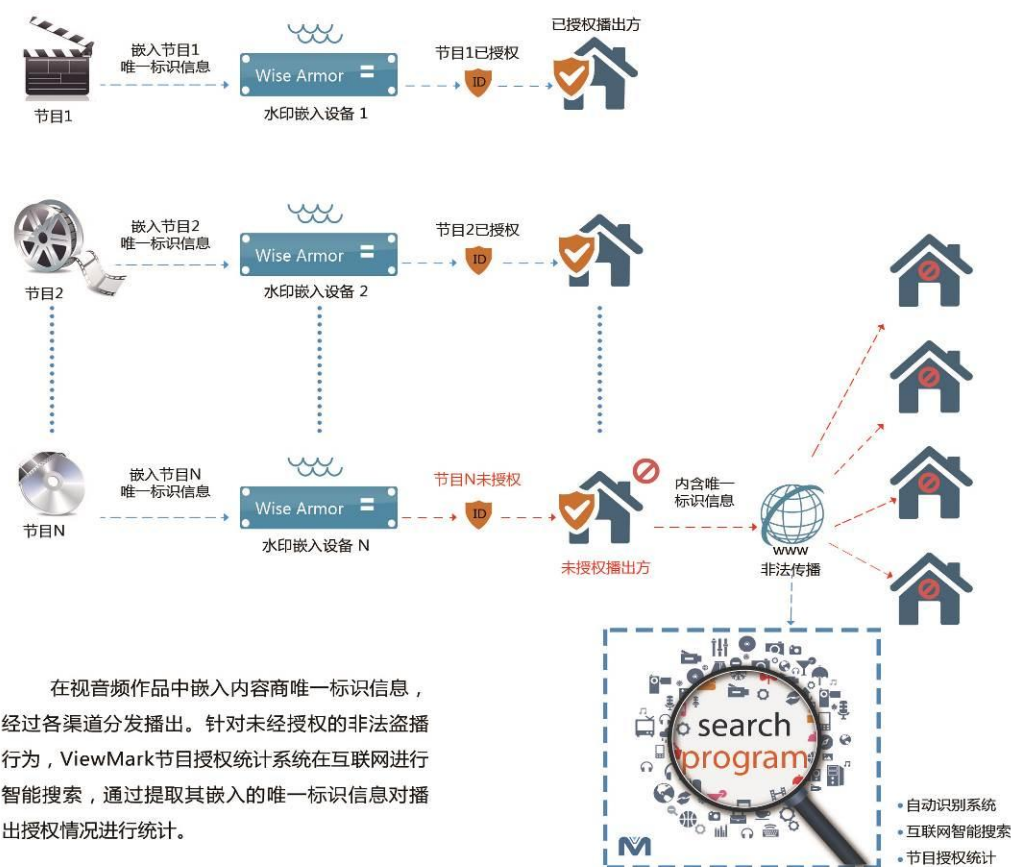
嵌入节目1
唯一标识信息
节目1
Wise Armor
水印嵌入设备 1
节目1已授权
ID
已授权播出方

嵌入节目2
唯一标识信息
节目2
Wise Armor
水印嵌入设备 2
节目2已授权
ID

嵌入节目N
唯一标识信息
节目N
Wise Armor
水印嵌入设备 N
节目N未授权
ID
未授权播出方
内含唯一
标识信息
www
非法传播

在视音频作品中嵌入内容商唯一标识信息，经过各渠道分发播出。针对未经授权的非法盗播行为，ViewMark节目授权统计系统在互联网进行智能搜索，通过提取其嵌入的唯一标识信息对播出授权情况进行统计。

search
program

• 自动识别系统
• 互联网智能搜索
• 节目授权统计